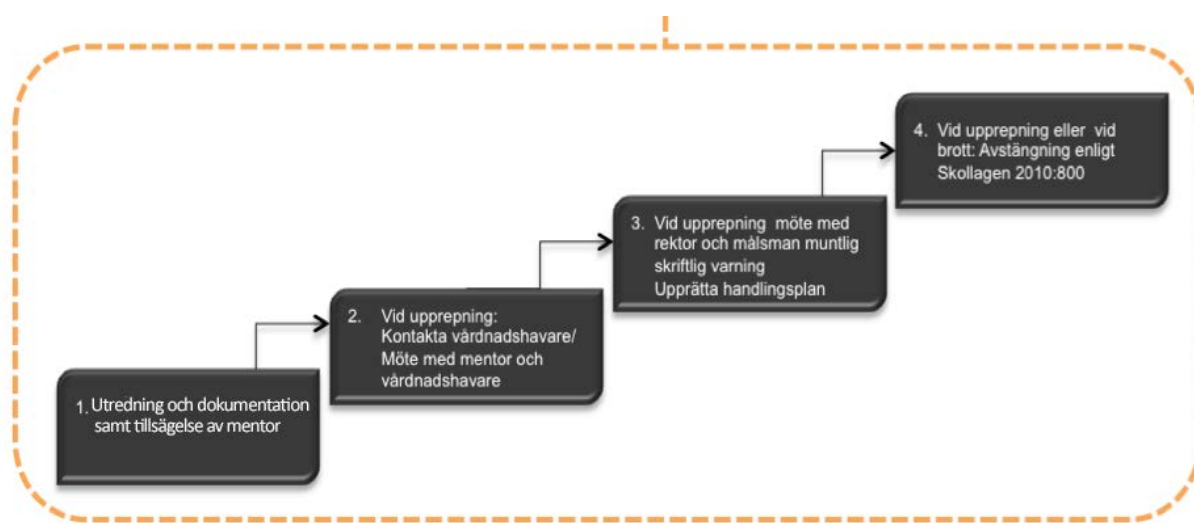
4. Vid upprepning eller vid brott: Avstängning enligt Skollagen 2010:800

3. Vid upprepning möte med rektor och målsman muntlig skriftlig varning
Upprätta handlingsplan

2. Vid upprepning:
Kontakta vårdnadshavare/
Möte med mentor och vårdnadshavare

1. Utredning och dokumentation samt tillsägelse av mentor